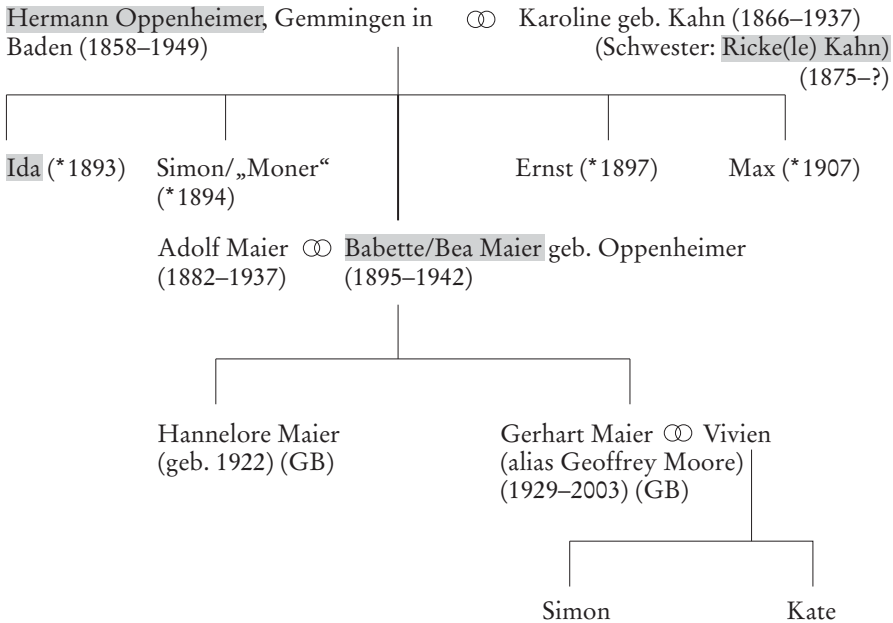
Hermann Oppenheimer, Gemmingen in Baden (1858–1949) ⚭ Karoline geb. Kahn (1866–1937) (Schwester: Ricke(le) Kahn) (1875–?)

Ida (*1893)

Simon/„Moner“ (*1894)

Ernst (*1897)

Max (*1907)

Adolf Maier (1882–1937) ⚭ Babette/Bea Maier geb. Oppenheimer (1895–1942)

Hannelore Maier (geb. 1922) (GB)

Gerhart Maier (alias Geoffrey Moore) (1929–2003) (GB) ⚭ Vivien

Simon

Kate